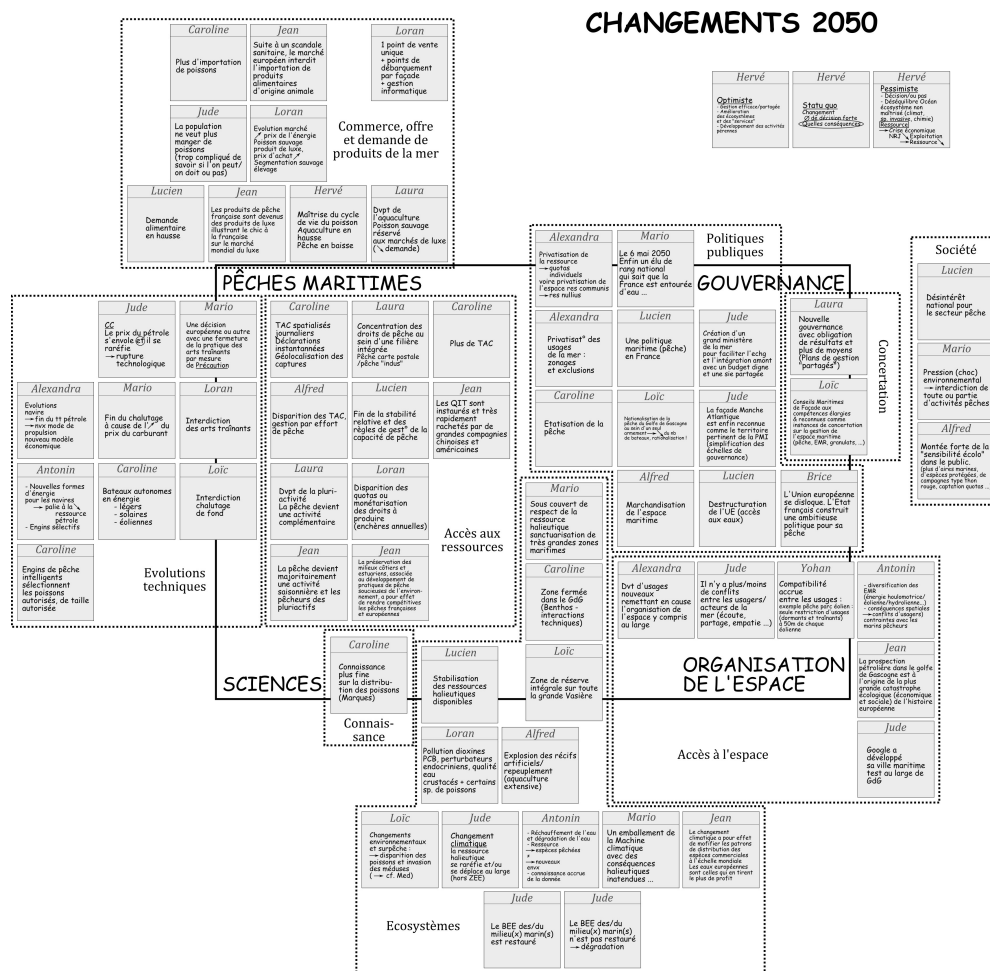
CHANGEMENTS 2050

Caroline
Plus d'importation de poissons

Jean
Suite à un scandale sanitaire, le marché européen interdit l'importation de produits alimentaires d'origine animale

Loran
1 point de vente unique + points de débarquement par façade + gestion informatique

Jude
La population ne veut plus manger de poissons (trop compliqué de savoir si l'on peut/on doit ou pas)

Loran
Evolution marché ↗ prix de l'énergie Poisson sauvage produit de luxe, prix d'achat ↗ Segmentation sauvage élevage

Commerce, offre et demande de produits de la mer

Lucien
Demande alimentaire en hausse

Jean
Les produits de pêche française sont devenus des produits de luxe illustrant le chic à la française sur le marché mondial du luxe

Hervé
Maîtrise du cycle de vie du poisson Aquaculture en hausse Pêche en baisse

Laura
Dvpt de l'aquaculture Poisson sauvage réservé aux marchés de luxe (↘ demande)

Hervé
Optimiste
- Gestion efficace/partagée
- Amélioration des écosystèmes et des "services"
- Développement des activités pérennes

Hervé
Statu quo
Changement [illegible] de décision forte
Quelles conséquences

Hervé
Pessimiste
- Décision/ou pas
- Déséquilibre Océan écosystème non maîtrisé (climat, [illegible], chimie)
Ressource
→ Crise économique
NRJ → Exploitation → Ressource

PÊCHES MARITIMES

Jude
CC
Le prix du pétrole s'envole et il se raréfie
→ rupture technologique

Mario
Une décision européenne ou autre avec une fermeture de la pratique des arts traînants par mesure de Précaution

Alexandra
Evolutions navire
→ fin du tt pétrole
→ nvx mode de propulsion nouveau modèle économique

Mario
Fin du chalutage à cause de l'↗ du prix du carburant

Loran
Interdiction des arts traînants

Antonin
- Nouvelles formes d'énergie pour les navires
→ pallie à la ↘ ressource pétrole
- Engins sélectifs

Caroline
Bateaux autonomes en énergie
- légers
- solaires
- éoliennes

Loïc
Interdiction chalutage de fond

Caroline
Engins de pêche intelligents sélectionnent les poissons autorisés, de taille autorisée

Evolutions techniques

Caroline
TAC spatialisés journaliers
Déclarations instantanées
Géolocalisation des captures

Laura
Concentration des droits de pêche au sein d'une filière intégrée
Pêche carte postale /pêche "indus"

Caroline
Plus de TAC

Alfred
Disparition des TAC, gestion par effort de pêche

Lucien
Fin de la stabilité relative et des règles de gest° de la capacité de pêche

Jean
Les QIT sont instaurés et très rapidement rachetés par de grandes compagnies chinoises et américaines

Laura
Dvpt de la pluri-activité
La pêche devient une activité complémentaire

Loran
Disparition des quotas ou monétarisation des droits à produire (enchères annuelles)

Accès aux ressources

Jean
La pêche devient majoritairement une activité saisonnière et les pêcheurs des pluriactifs

Jean
La préservation des milieux côtiers et estuariens, associée au développement de pratiques de pêche soucieuses de l'environnement, a pour effet de rendre compétitives les pêches françaises et européennes

Alexandra
Privatisation de la ressource
→ quotas individuels
voire privatisation de l'espace res communis
→ res nullius

Mario
Le 6 mai 2050 Enfin un élu de rang national qui sait que la France est entourée d'eau ...

Politiques publiques

GOUVERNANCE

Alexandra
Privatisat° des usages de la mer : zonages et exclusions

Lucien
Une politique maritime (pêche) en France

Jude
Création d'un grand ministère de la mer pour faciliter l'échg et l'intégration amont avec un budget digne et une vie partagée

Caroline
Etatisation de la pêche

Loïc
Nationalisation de la pêche du Golfe de Gascogne (le sein d'un seul armement → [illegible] de bateaux, rationalisation)

Jude
La façade Manche Atlantique est enfin reconnue comme le territoire pertinent de la PMI (simplification des échelles de gouvernance)

Laura
Nouvelle gouvernance avec obligation de résultats et plus de moyens (Plans de gestion "partagés")

Loïc
Conseils Maritimes de Façade aux compétences élargies & reconnues comme instances de concertation sur la gestion de l'espace maritime (pêche, EMR, granulats, ...)

Concertation

Alfred
Marchandisation de l'espace maritime

Lucien
Destructuration de l'UE (accès aux eaux)

Brice
L'Union européenne se disloque. L'Etat français construit une ambitieuse politique pour sa pêche

Société

Lucien
Désintérêt national pour le secteur pêche

Mario
Pression (choc) environnemental → interdiction de toute ou partie d'activités pêches

Alfred
Montée forte de la "sensibilité écolo" dans le public (plus d'aires marines, d'espèces protégées, de campagnes type thon rouge, captation quotas ...)

Mario
Sous couvert de respect de la ressource halieutique sanctuarisation de très grandes zones maritimes

Caroline
Zone fermée dans le GdG (Benthos - interactions techniques)

Loïc
Zone de réserve intégrale sur toute la grande Vasière

Alexandra
Dvt d'usages nouveaux remettant en cause l'organisation de l'espace y compris au large

Jude
Il n'y a plus/moins de conflits entre les usagers/acteurs de la mer (écoute, partage, empatie ...)

Yohan
Compatibilité accrue entre les usages : exemple pêche parc éolien : seule restriction d'usages (dormants et traînants) à 50m de chaque éolienne

Antonin
- diversification des EMR (énergie houlomotrice/éolienne/hydrolienne...)
- conséquences spatiales → conflits d'usages contraintes avec les marins pêcheurs

Jean
La prospection pétrolière dans le golfe de Gascogne est à l'origine de la plus grande catastrophe écologique (économique et sociale) de l'histoire européenne

ORGANISATION DE L'ESPACE

Jude
Google a développé sa ville maritime test au large de GdG

Accès à l'espace

SCIENCES

Caroline
Connaissance plus fine sur la distribution des poissons (Marques)

Connaissance

Lucien
Stabilisation des ressources halieutiques disponibles

Loran
Pollution dioxines PCB, perturbateurs endocriniens, qualité eau crustacés + certains sp. de poissons

Alfred
Explosion des récifs artificiels/repeuplement (aquaculture extensive)

Loïc
Changements environnementaux et surpêche :
→ disparition des poissons et invasion des méduses (→ cf. Med)

Jude
Changement climatique la ressource halieutique se raréfie et/ou se déplace au large (hors ZEE)

Antonin
- Réchauffement de l'eau et dégradation de l'eau
- Ressource → espèces pêchées
→ nouveaux envx
- connaissance accrue de la donnée

Mario
Un emballement de la Machine climatique avec des conséquences halieutiques inattendues ...

Jean
Le changement climatique a pour effet de modifier les patrons de distribution des espèces commerciales à l'échelle mondiale. Les eaux européennes sont celles qui en tirent le plus de profit

Ecosystèmes

Jude
Le BEE des/du milieu(x) marin(s) est restauré

Jude
Le BEE des/du milieu(x) marin(s) n'est pas restauré
→ dégradation